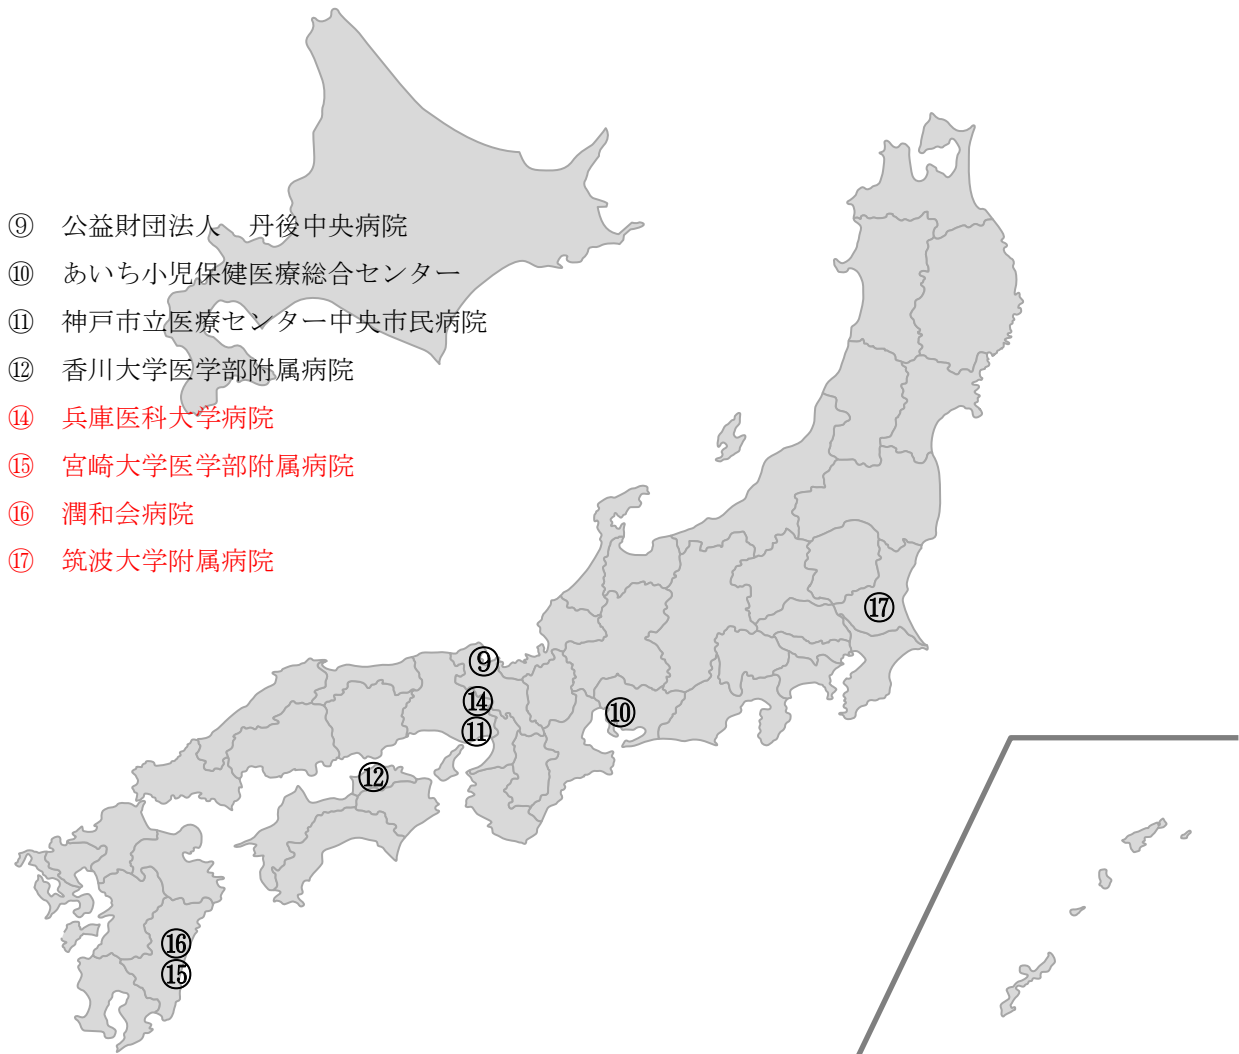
⑨　公益財団法人　丹後中央病院
⑩　あいち小児保健医療総合センター
⑪　神戸市立医療センター中央市民病院
⑫　香川大学医学部附属病院
⑭　兵庫医科大学病院
⑮　宮崎大学医学部附属病院
⑯　潤和会病院
⑰　筑波大学附属病院

⑰
⑨
⑭
⑩
⑪
⑫
⑯
⑮